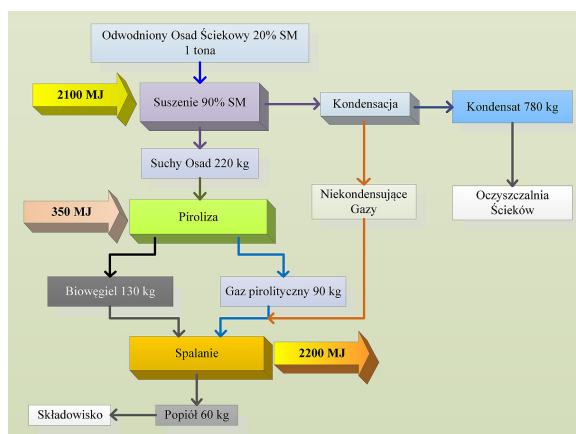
Odwodniony Osad Ściekowy 20% SM
1 tona

2100 MJ

Suszenie 90% SM

Kondensacja

Kondensat 780 kg

Suchy Osad 220 kg

Niekondensujące Gazy

Oczyszczalnia Ścieków

350 MJ

Piroliza

Biowęgiel 130 kg

Gaz pirolityczny 90 kg

Spalanie

2200 MJ

Składowisko

Popiół 60 kg